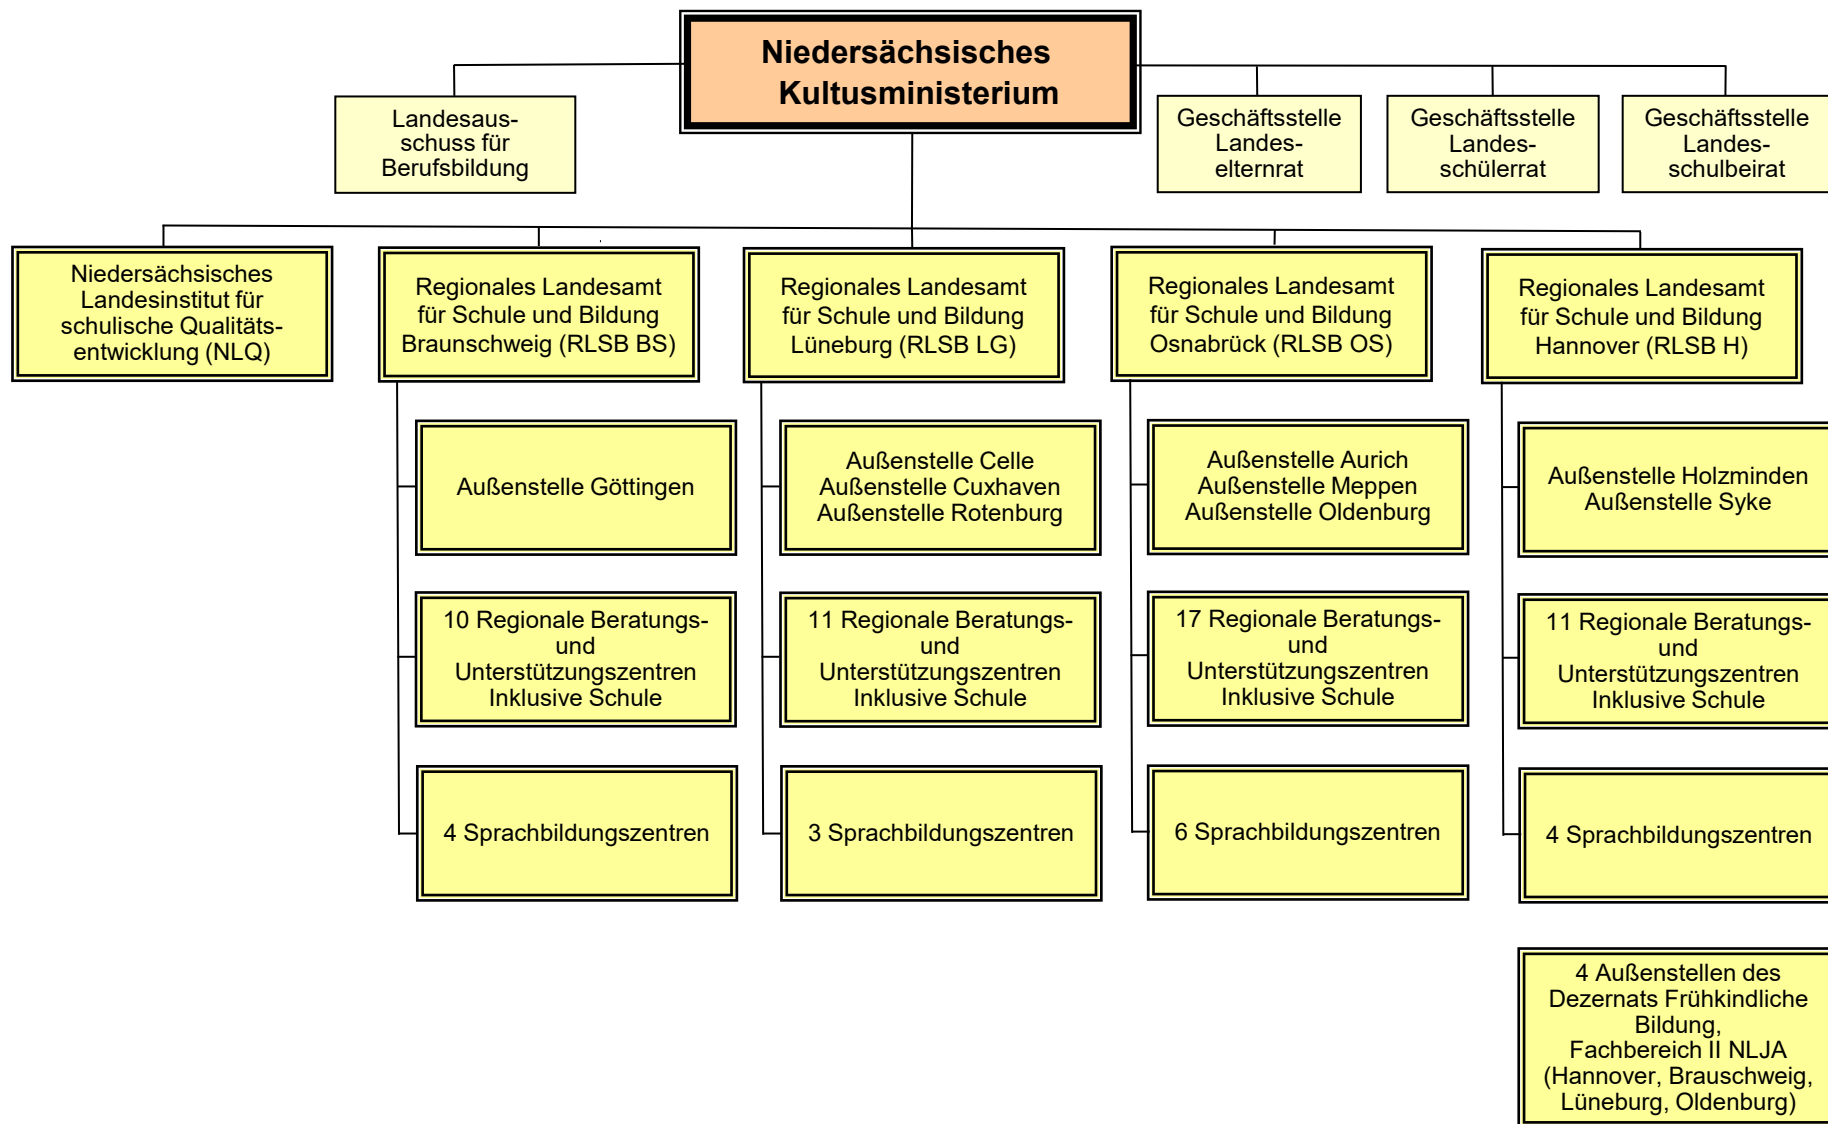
Niedersächsisches Kultusministerium

Landesausschuss für Berufsbildung

Geschäftsstelle Landeselternrat

Geschäftsstelle Landesschülerrat

Geschäftsstelle Landesschulbeirat

Niedersächsisches Landesinstitut für schulische Qualitätsentwicklung (NLQ)

Regionales Landesamt für Schule und Bildung Braunschweig (RLSB BS)

Außenstelle Göttingen

10 Regionale Beratungs- und Unterstützungszentren Inklusive Schule

4 Sprachbildungszentren

Regionales Landesamt für Schule und Bildung Lüneburg (RLSB LG)

Außenstelle Celle
Außenstelle Cuxhaven
Außenstelle Rotenburg

11 Regionale Beratungs- und Unterstützungszentren Inklusive Schule

3 Sprachbildungszentren

Regionales Landesamt für Schule und Bildung Osnabrück (RLSB OS)

Außenstelle Aurich
Außenstelle Meppen
Außenstelle Oldenburg

17 Regionale Beratungs- und Unterstützungszentren Inklusive Schule

6 Sprachbildungszentren

Regionales Landesamt für Schule und Bildung Hannover (RLSB H)

Außenstelle Holzminden
Außenstelle Syke

11 Regionale Beratungs- und Unterstützungszentren Inklusive Schule

4 Sprachbildungszentren

4 Außenstellen des Dezernats Frühkindliche Bildung,
Fachbereich II NLJA
(Hannover, Brauschweig, Lüneburg, Oldenburg)